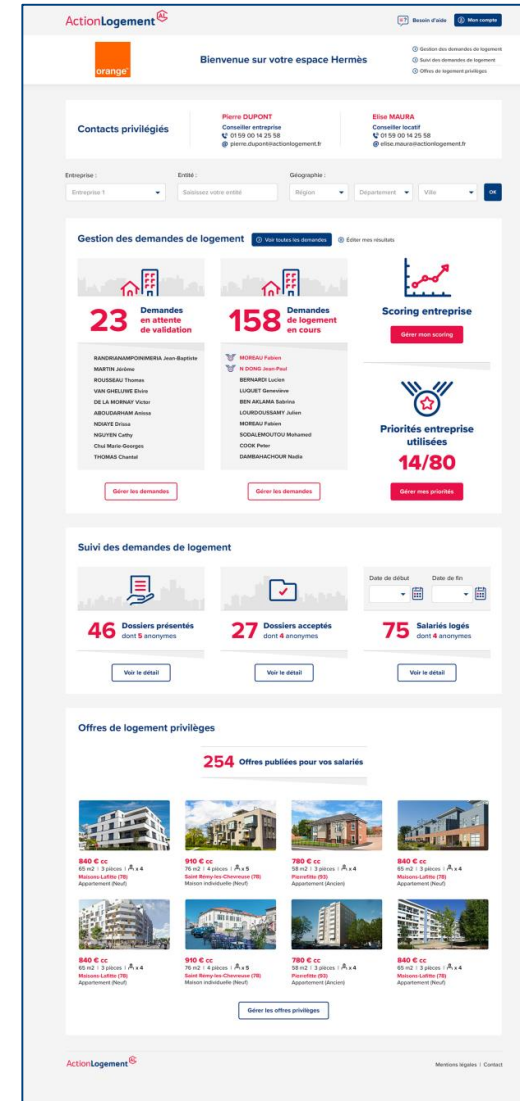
ActionLogement

Besoin d'aide | Mon compte

orange

Bienvenue sur votre espace Hermès

Gestion des demandes de logement
Suivi des demandes de logement
Offres de logement privilèges

Contacts privilégiés

Pierre DUPONT
Conseiller entreprise
01 59 00 14 25 58
pierre.dupont@actionlogement.fr

Elise MAURA
Conseiller locatif
01 59 00 14 25 58
elise.maura@actionlogement.fr

Entreprise : Entreprise 1
Entité : Saisissez votre entité
Géographie : Région | Département | Ville
OK

Gestion des demandes de logement
Voir toutes les demandes | Éditer mes résultats

23 Demandes en attente de validation

RANDRIANAMPOINIMERIA Jean-Baptiste
MARTIN Jérôme
ROUSSEAU Thomas
VAN GHELUWE Elvira
DE LA MORNAY Victor
ABOUDARHAM Anissa
NDIAYE Drissa
NGUYEN Cathy
Chui Marie-Georges
THOMAS Chantal

Gérer les demandes

158 Demandes de logement en cours

MOREAU Fabien
N DONG Jean-Paul
BERNARDI Lucien
LUQUET Geneviève
BEN AKLAMA Sabrina
LOURDOUSSAMY Julien
MOREAU Fabien
SODALEMOUTOU Mohamed
COOK Peter
DAMBAHACHOUR Nadia

Gérer les demandes

Scoring entreprise
Gérer mon scoring

Priorités entreprise utilisées
14/80
Gérer mes priorités

Suivi des demandes de logement

46 Dossiers présentés dont 5 anonymes
Voir le détail

27 Dossiers acceptés dont 4 anonymes
Voir le détail

Date de début | Date de fin
75 Salariés logés dont 4 anonymes
Voir le détail

Offres de logement privilèges

254 Offres publiées pour vos salariés

840 € cc
65 m2 | 3 pièces | x 4
Maisons-Laffite (78)
Appartement (Neuf)

910 € cc
76 m2 | 4 pièces | x 5
Saint Rémy-lès-Chevreuse (78)
Maison individuelle (Neuf)

780 € cc
58 m2 | 3 pièces | x 4
Pierrefitte (93)
Appartement (Ancien)

840 € cc
65 m2 | 3 pièces | x 4
Maisons-Laffite (78)
Appartement (Neuf)

840 € cc
65 m2 | 3 pièces | x 4
Maisons-Laffite (78)
Appartement (Neuf)

910 € cc
76 m2 | 4 pièces | x 5
Saint Rémy-lès-Chevreuse (78)
Maison individuelle (Neuf)

780 € cc
58 m2 | 3 pièces | x 4
Pierrefitte (93)
Appartement (Ancien)

840 € cc
65 m2 | 3 pièces | x 4
Maisons-Laffite (78)
Appartement (Neuf)

Gérer les offres privilèges

ActionLogement

Mentions légales | Contact